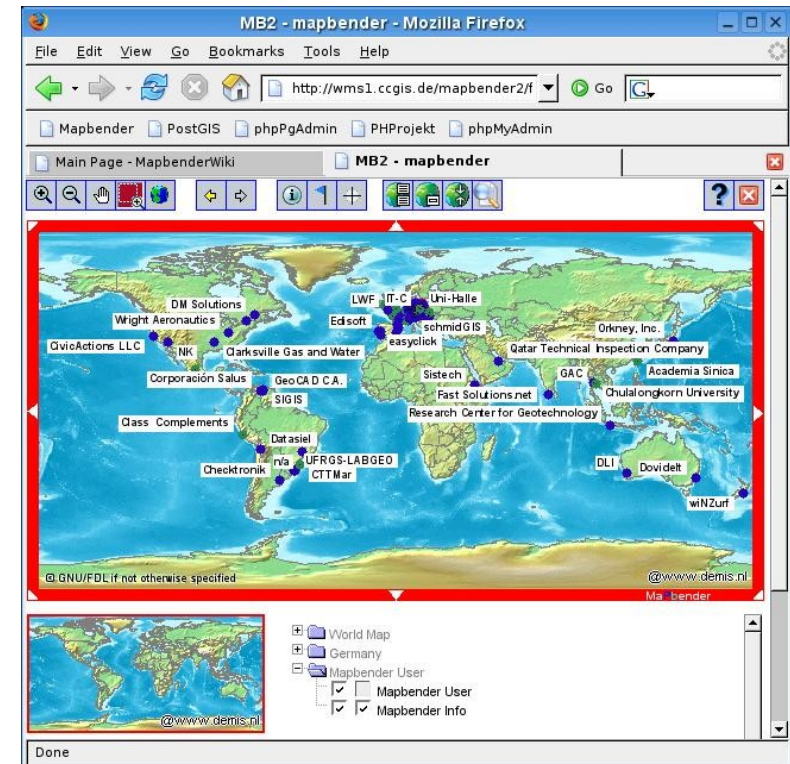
MB2 - mapbender - Mozilla Firefox

File Edit View Go Bookmarks Tools Help

http://wms1.ccgis.de/mapbender2/f

Go

Mapbender PostGIS phpPgAdmin PHProjekt phpMyAdmin

Main Page - MapbenderWiki

MB2 - mapbender

DM Solutions
Wright Aeronautics
CivicActions LLC
NK
Clarksville Gas and Water
Corporación Salus
GeoCAD C.A.
SIGIS
Class Complements
Datasiel
Checktronik
n/a
UFRGS-LABGEO
CTTMar
LWF
IT-C
Uni-Halle
Edisoft
schmidGIS
easyclick
Orkney, Inc.
Qatar Technical Inspection Company
Sistech
GAC
Academia Sinica
Fast Solutions.net
Chulalongkorn University
Research Center for Geotechnology
DLI
Dovidelt
wiNZurf

@GNU/FDL if not otherwise specified
@www.demis.nl
Mapbender

@www.demis.nl

World Map
Germany
Mapbender User
Mapbender User
Mapbender Info

Done